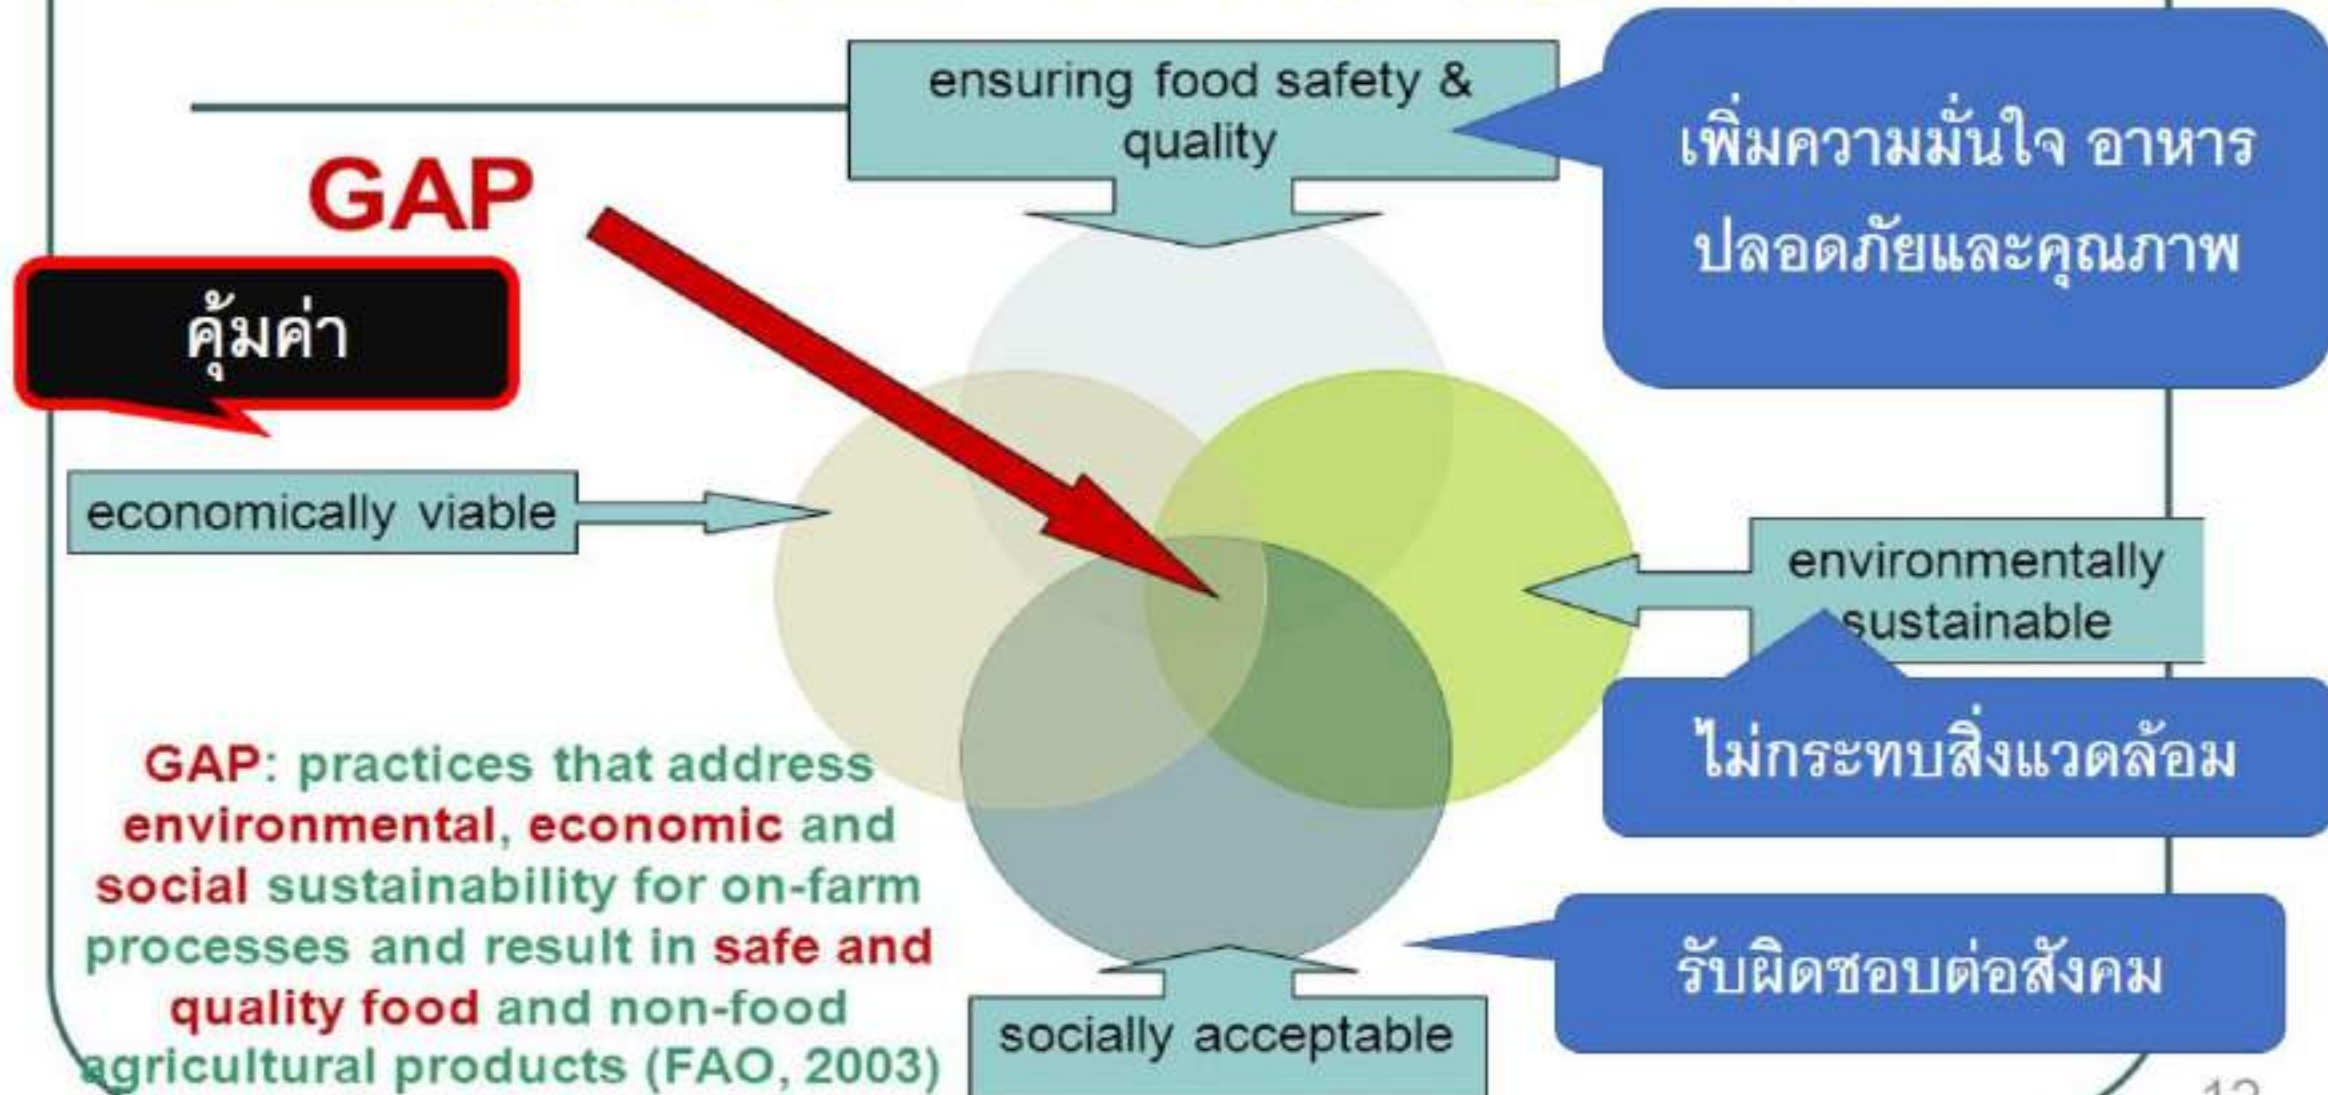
ensuring food safety & quality

เพิ่มความมั่นใจ อาหารปลอดภัยและคุณภาพ

GAP

คุ้มค่า

economically viable

environmentally sustainable

ไม่กระทบสิ่งแวดล้อม

GAP: practices that address environmental, economic and social sustainability for on-farm processes and result in safe and quality food and non-food agricultural products (FAO, 2003)

socially acceptable

รับผิดชอบต่อสังคม

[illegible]